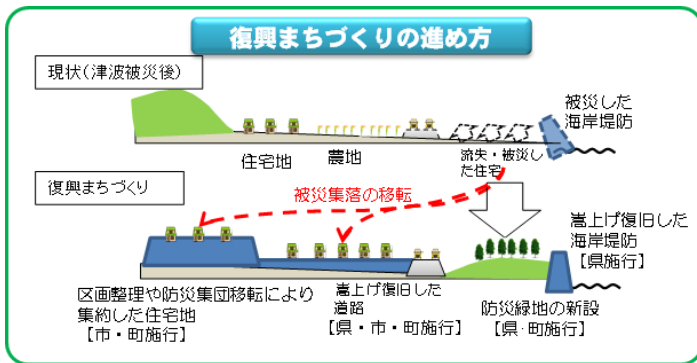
復興まちづくりの進め方

現状(津波被災後)

住宅地

農地

流失・被災した住宅

被災した海岸堤防

復興まちづくり

被災集落の移転

嵩上げ復旧した海岸堤防
【県施行】

区画整理や防災集団移転により集約した住宅地
【市・町施行】

嵩上げ復旧した道路
【県・市・町施行】

防災緑地の新設
【県・町施行】